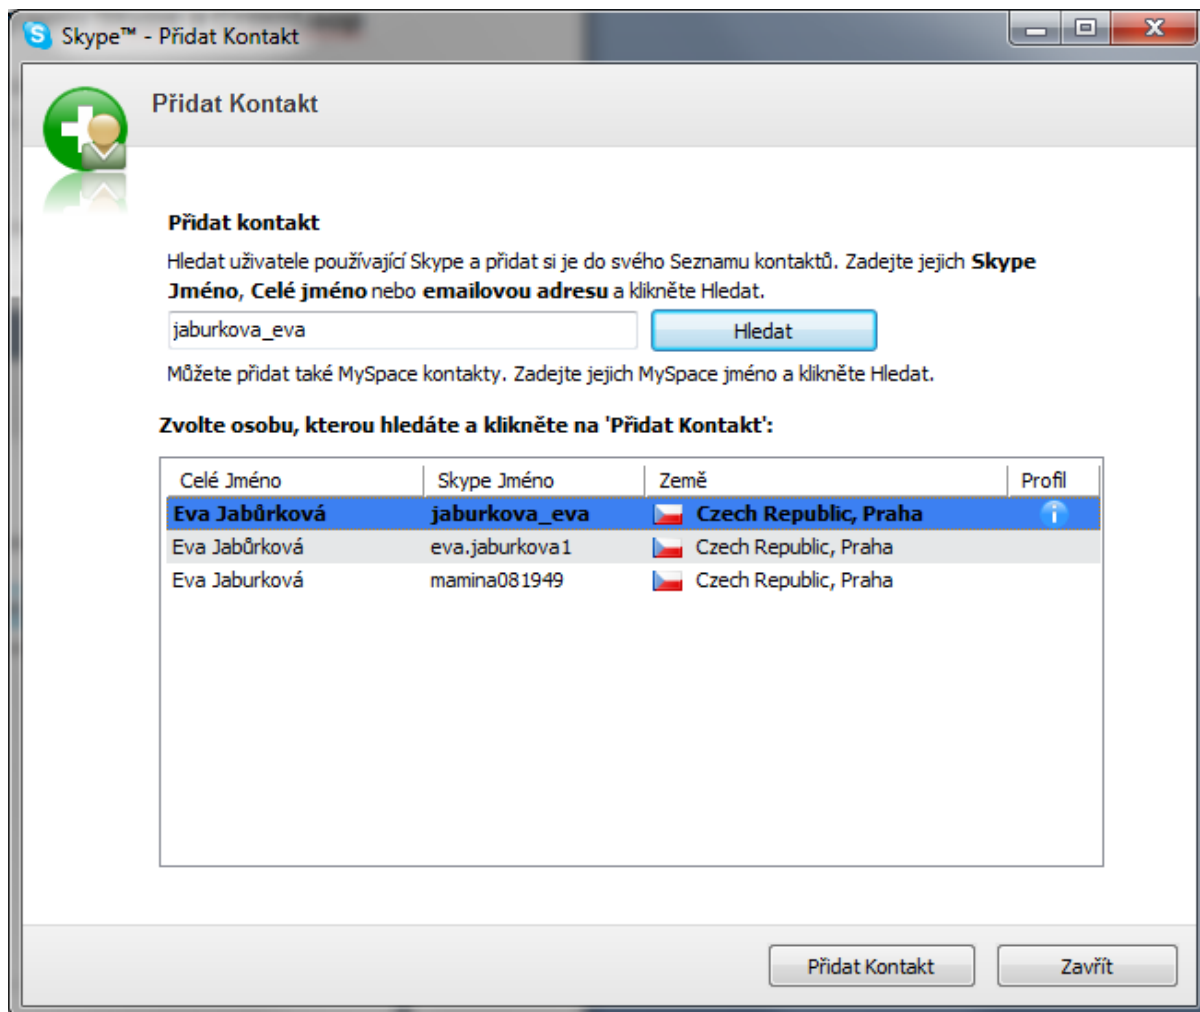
Skype™ - Přidat Kontakt

Přidat Kontakt

Přidat kontakt

Hledat uživatele používající Skype a přidat si je do svého Seznamu kontaktů. Zadejte jejich Skype Jméno, Celé jméno nebo emailovou adresu a klikněte Hledat.

jaburkova_eva

Hledat

Můžete přidat také MySpace kontakty. Zadejte jejich MySpace jméno a klikněte Hledat.

Zvolte osobu, kterou hledáte a klikněte na 'Přidat Kontakt':

| Celé Jméno | Skype Jméno | Země | Profil |
|---|---|---|---|
| Eva Jabůrková | jaburkova_eva | Czech Republic, Praha | |
| Eva Jabůrková | eva.jaburkova1 | Czech Republic, Praha | |
| Eva Jaburková | mamina081949 | Czech Republic, Praha | |

Přidat Kontakt

Zavřít